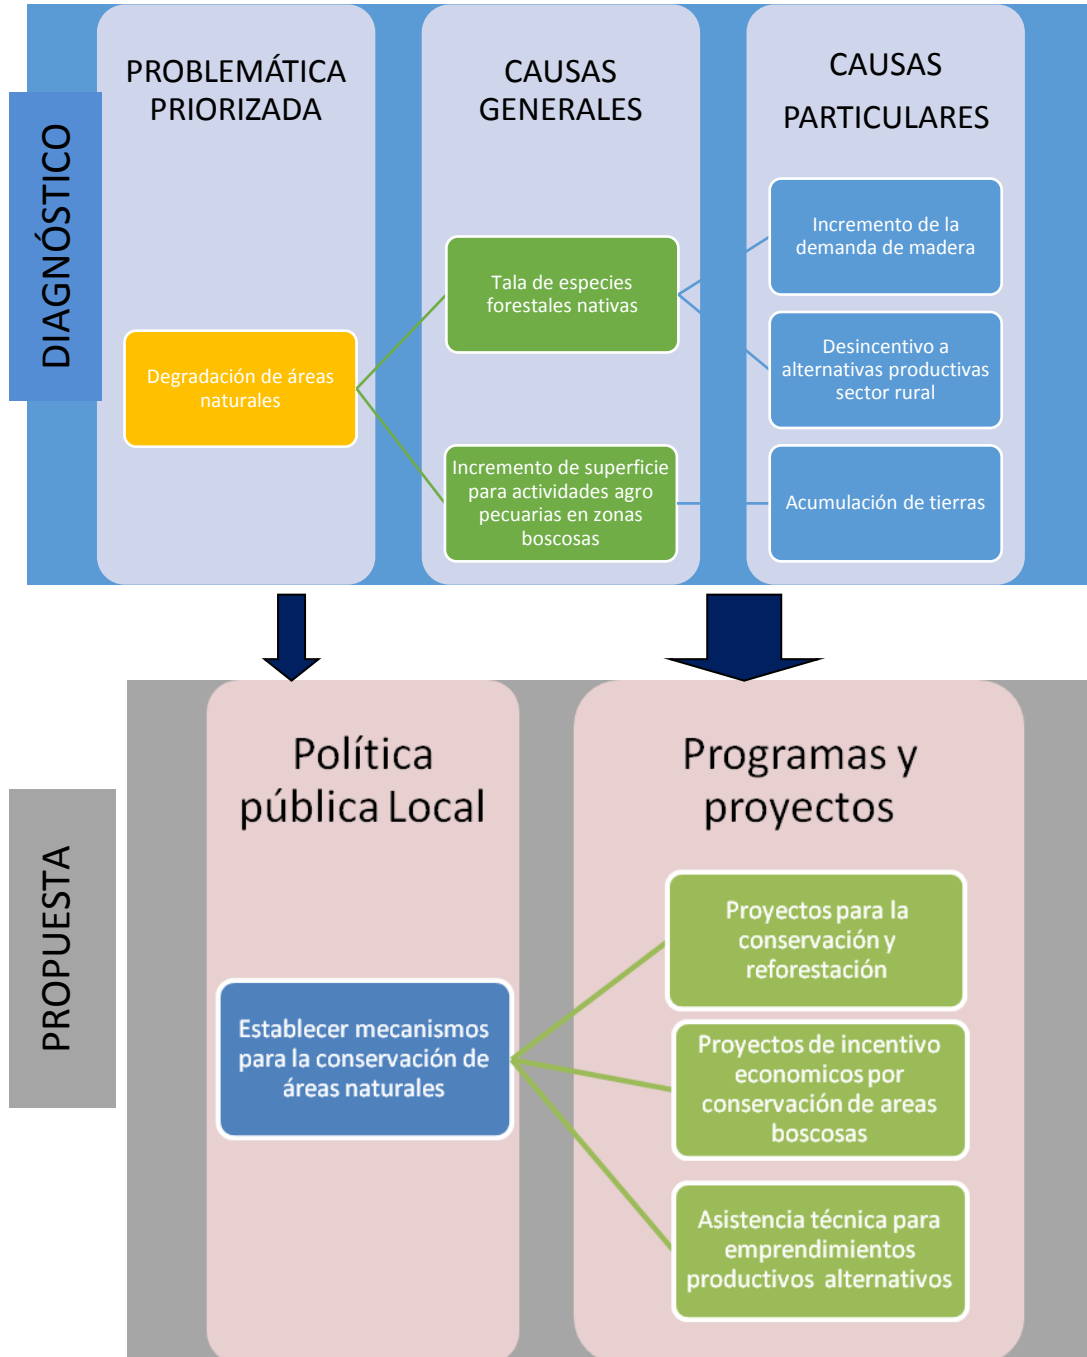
DIAGNÓSTICO

PROBLEMÁTICA PRIORIZADA

Degradación de áreas naturales

CAUSAS GENERALES

Tala de especies forestales nativas

Incremento de superficie para actividades agro pecuarias en zonas boscosas

CAUSAS PARTICULARES

Incremento de la demanda de madera

Desincentivo a alternativas productivas sector rural

Acumulación de tierras

PROPUESTA

Política pública Local

Establecer mecanismos para la conservación de áreas naturales

Programas y proyectos

Proyectos para la conservación y reforestación

Proyectos de incentivo economicos por conservación de areas boscosas

Asistencia técnica para emprendimientos productivos alternativos